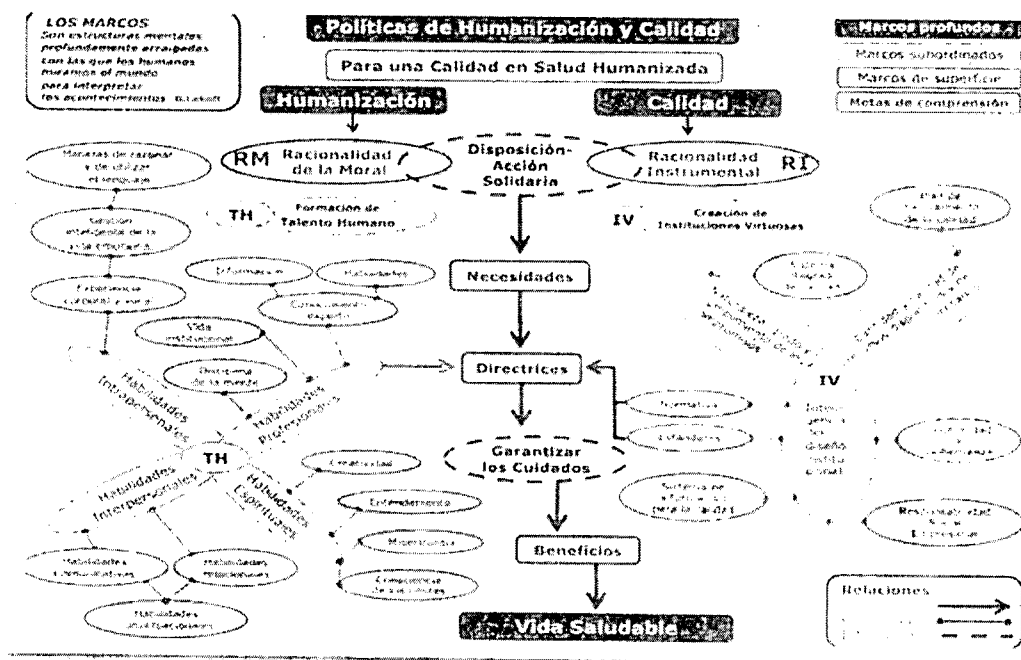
LOS MARCOS
Son estructuras mentales profundamente arraigadas con las que los humanos miramos el mundo para interpretar los acontecimientos. G.Lakoff

Políticas de Humanización y Calidad

Para una Calidad en Salud Humanizada

Marcos profundos

Marcos subordinados

Marcos de superficie

Metas de comprensión

Humanización

Calidad

RM Racionalidad de la Moral

Disposición-Acción Solidaria

Racionalidad Instrumental RI

TH Formación de Talento Humano

IV Creación de Instituciones Virtuosas

Maneras de pensar y de utilizar el lenguaje

Gestión inteligente de la vida emocional

Experiencia corporal y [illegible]

Información

Habilidades

Conocimiento experto

Vida institucional

Dinámica de la mente

Necesidades

Directrices

Habilidades Intrapersonales

Habilidades Profesionales

TH

Habilidades Interpersonales

Habilidades Espirituales

Creatividad

Entendimiento

Misericordia

Conciencia de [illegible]

Habilidades comunicativas

Habilidades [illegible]

Habilidades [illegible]

Normativa

Estándares

Garantizar los Cuidados

Sistema de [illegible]

Beneficios

Vida Saludable

IV

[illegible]

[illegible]

Responsabilidad Social Empresarial

Relaciones